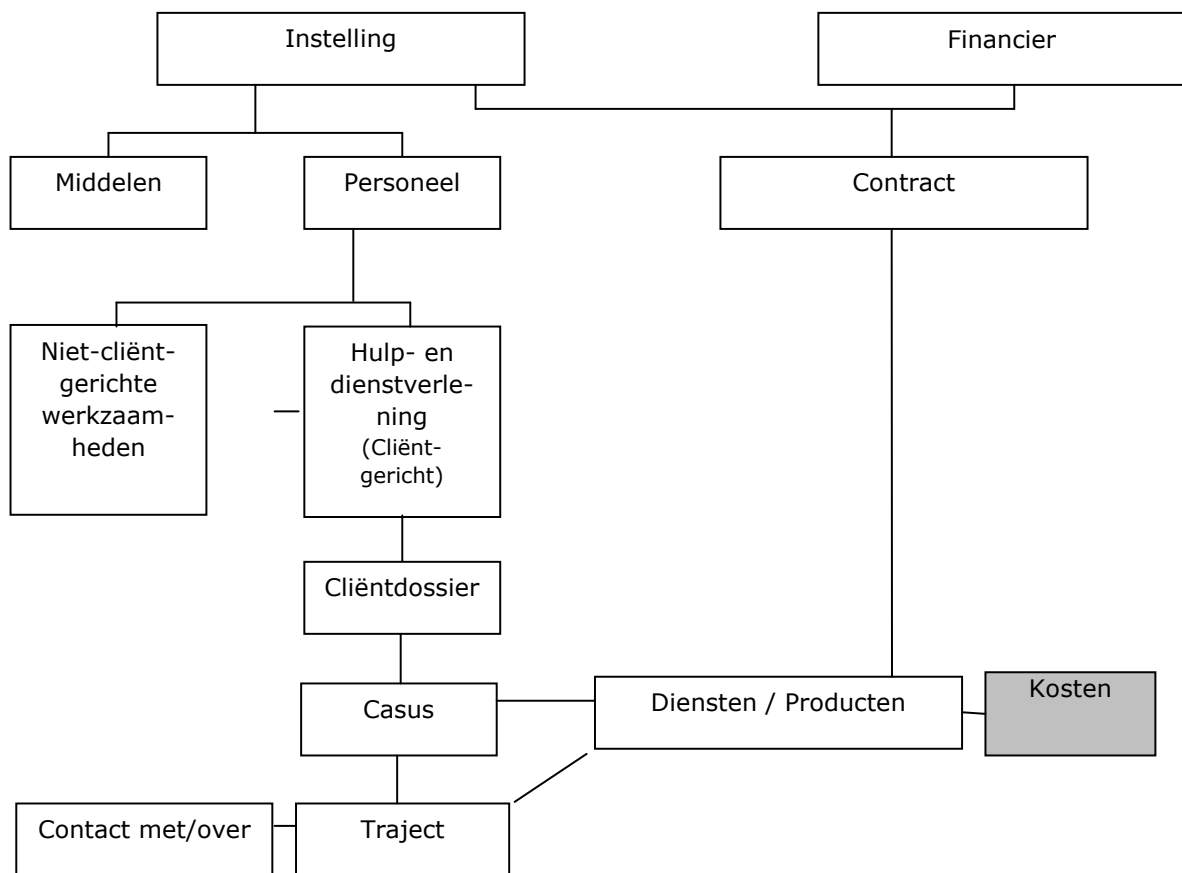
Instelling

Financier

Middelen

Personeel

Contract

Niet-cliëntgerichte werkzaamheden

Hulp- en dienstverlening (Cliëntgericht)

Cliëntdossier

Casus

Diensten / Producten

Kosten

Contact met/over

Traject